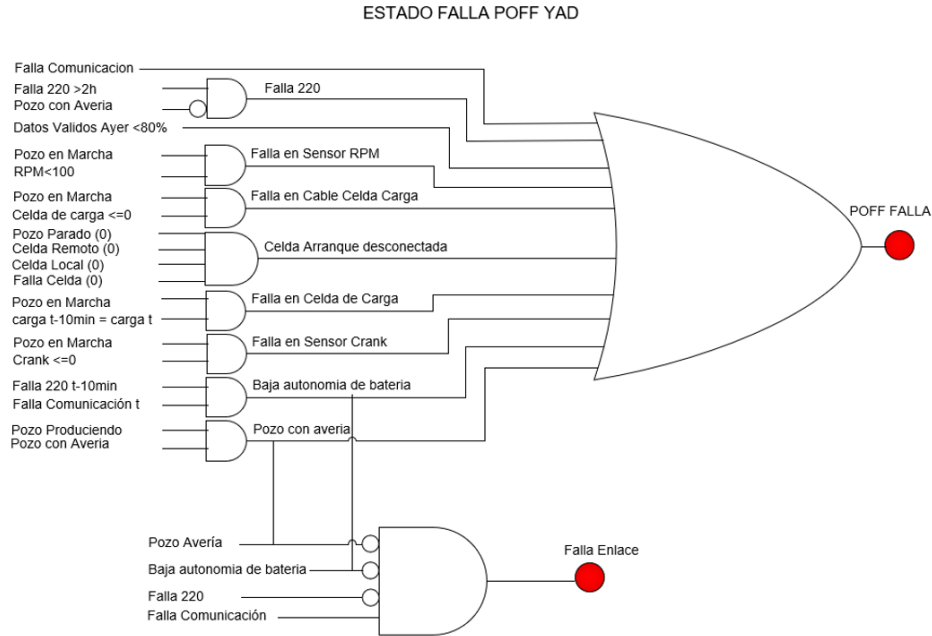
ESTADO FALLA POFF YAD

Falla Comunicacion

Falla 220 >2h

Pozo con Averia

Falla 220

Datos Validos Ayer <80%

Pozo en Marcha

RPM<100

Falla en Sensor RPM

Pozo en Marcha

Celda de carga <=0

Falla en Cable Celda Carga

POFF FALLA

Pozo Parado (0)

Celda Remoto (0)

Celda Local (0)

Falla Celda (0)

Celda Arranque desconectada

Pozo en Marcha

carga t-10min = carga t

Falla en Celda de Carga

Pozo en Marcha

Crank <=0

Falla en Sensor Crank

Falla 220 t-10min

Falla Comunicación t

Baja autonomia de bateria

Pozo Produciendo

Pozo con Averia

Pozo con averia

Pozo Avería

Baja autonomia de bateria

Falla 220

Falla Comunicación

Falla Enlace